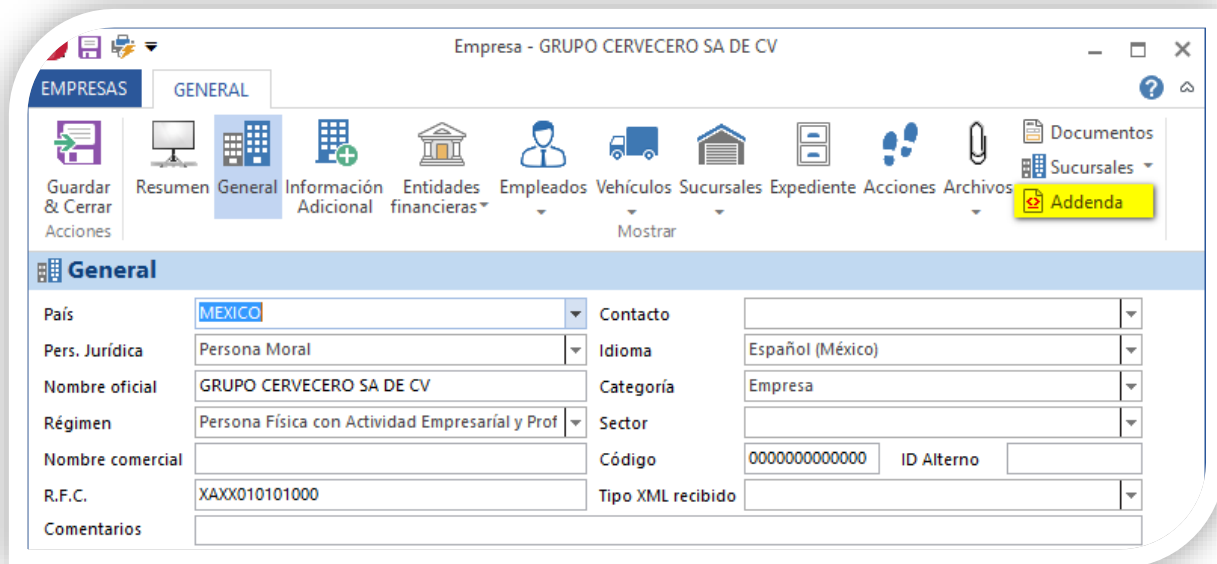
Empresa - GRUPO CERVECERO SA DE CV

EMPRESAS
GENERAL

Guardar & Cerrar
Acciones
Resumen
General
Información Adicional
Entidades financieras
Empleados
Vehículos
Sucursales
Expediente
Acciones
Archivos
Mostrar
Documentos
Sucursales
Addenda

General

País
MEXICO
Pers. Jurídica
Persona Moral
Nombre oficial
GRUPO CERVECERO SA DE CV
Régimen
Persona Física con Actividad Empresaríal y Prof
Nombre comercial
R.F.C.
XAXX010101000
Comentarios
Contacto
Idioma
Español (México)
Categoría
Empresa
Sector
Código
0000000000000
ID Alterno
Tipo XML recibido